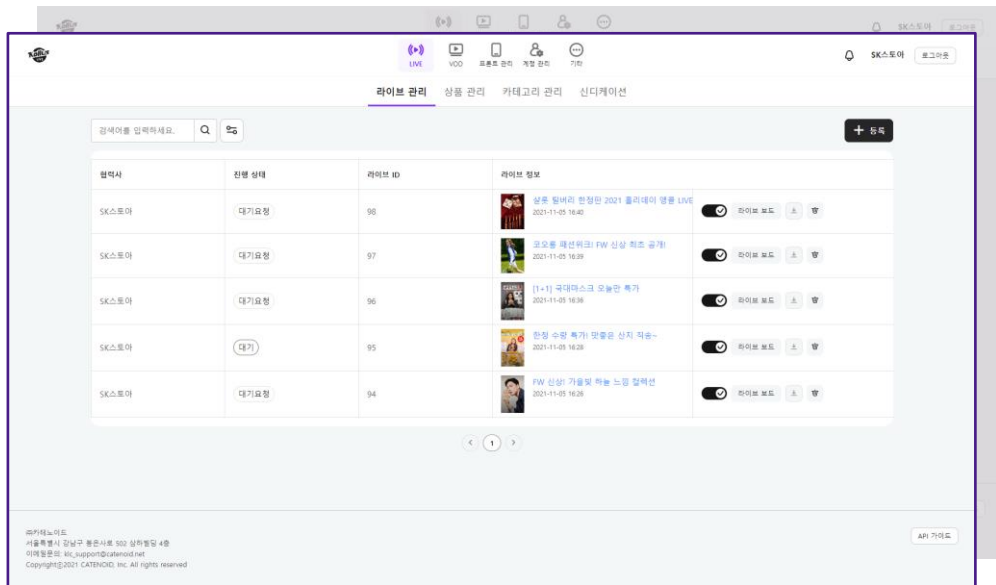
SK스토어 로그아웃

LIVE VOD 프론트 관리 계정 관리 기타

SK스토어 로그아웃

라이브 관리 상품 관리 카테고리 관리 신디케이션

검색어를 입력하세요.

+ 등록

| 협력사 | 진행 상태 | 라이브 ID | 라이브 정보 |
|---|---|---|---|
| SK스토어 | 대기요청 | 98 | 삼총 릴버리 한정판 2021 홀리데이 앵콜 LIVE 2021-11-05 16:40 라이브 보드 |
| SK스토어 | 대기요청 | 97 | 코오롱 패션위크! FW 신상 최초 공개! 2021-11-05 16:39 라이브 보드 |
| SK스토어 | 대기요청 | 96 | [1+1] 국대마스크 오늘만 특가 2021-11-05 16:36 라이브 보드 |
| SK스토어 | 대기 | 95 | 한정 수량 특가! 맛좋은 산지 직송~ 2021-11-05 16:28 라이브 보드 |
| SK스토어 | 대기요청 | 94 | FW 신상! 가을빛 하늘 느낌 컬렉션 2021-11-05 16:26 라이브 보드 |

1

㈜카테노이드
서울특별시 강남구 봉은사로 502 상하빌딩 4층
이메일문의: klc_support@catenoid.net
Copyright@2021 CATENOID, Inc. All rights reserved

API 가이드